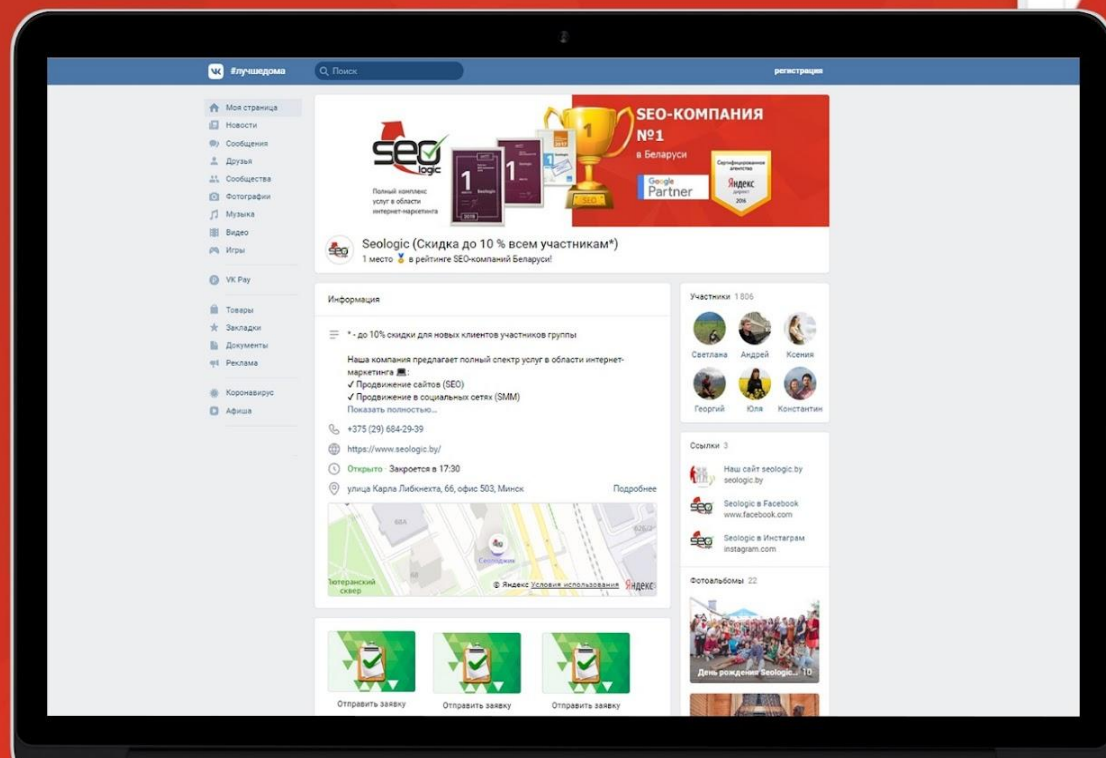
VK #лучшедома Поиск регистрация

Моя страница
Новости
Сообщения
Друзья
Сообщества
Фотографии
Музыка
Видео
Игры
VK Pay
Товары
Закладки
Документы
Реклама
Коронавирус
Афиша

SEO logic
Полный комплекс услуг в области интернет-маркетинга
SEO-КОМПАНИЯ №1 в Беларуси
Google Partner
Сертифицированное агентство Яндекс Директ 2016

Seologic (Скидка до 10 % всем участникам*)
1 место в рейтинге SEO-компаний Беларуси!

Информация
* - до 10% скидки для новых клиентов участников группы

Наша компания предлагает полный спектр услуг в области интернет-маркетинга:
✓ Продвижение сайтов (SEO)
✓ Продвижение в социальных сетях (SMM)
Показать полностью...

+375 (29) 684-29-39
https://www.seologic.by/
Открыто · Закроется в 17:30
улица Карла Либкнехта, 66, офис 503, Минск Подробнее

Лютеранский сквер
Сеологик
© Яндекс Условия использования Яндекс

Отправить заявку
Отправить заявку
Отправить заявку

Участники 1 806
Светлана Андрей Ксения
Георгий Юля Константин

Ссылки 3
Наш сайт seologic.by seologic.by
Seologic в Facebook www.facebook.com
Seologic в Инстаграм instagram.com

Фотоальбомы 22
День рождения Seologic 10